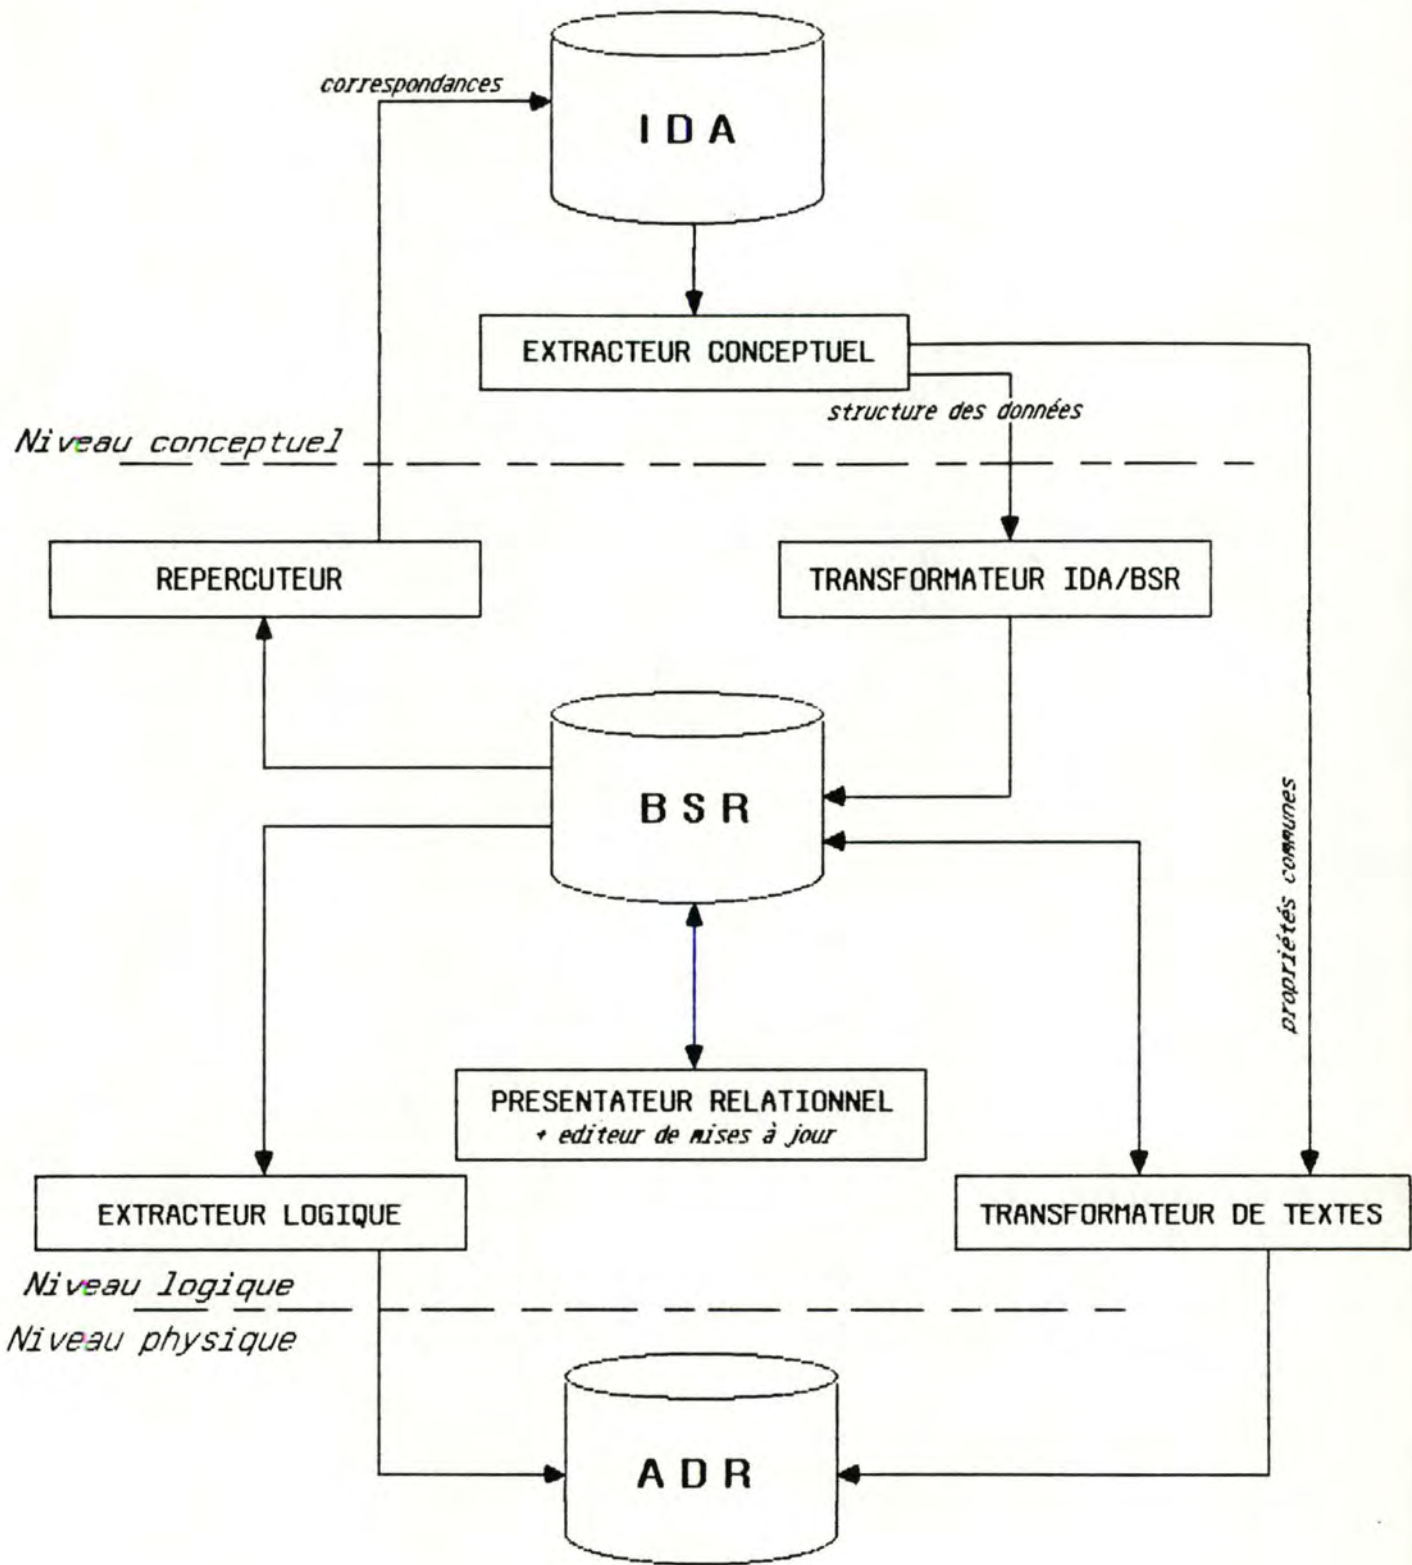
correspondances

IDA

EXTRACTEUR CONCEPTUEL

structure des données

Niveau conceptuel

REPERCUTEUR

TRANSFORMATEUR IDA/BSR

BSR

propriétés communes

PRESENTATEUR RELATIONNEL
+ editeur de mises à jour

EXTRACTEUR LOGIQUE

TRANSFORMATEUR DE TEXTES

Niveau logique

Niveau physique

ADR